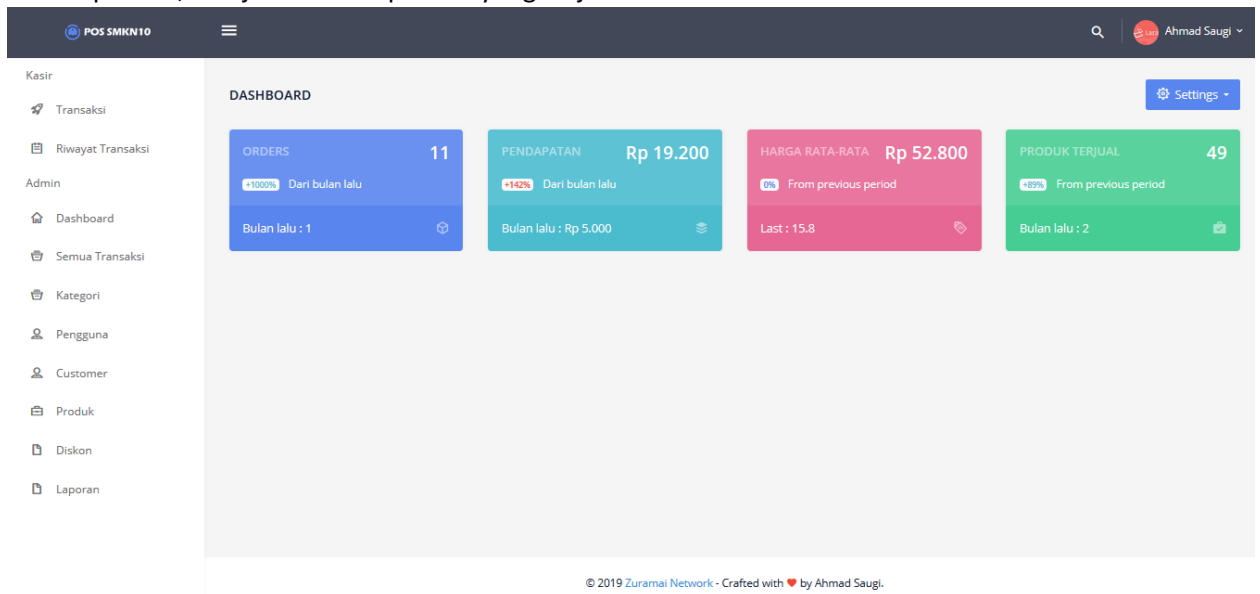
POS SMKN10

Ahmad Saugi

Kasir

Transaksi

Riwayat Transaksi

Admin

Dashboard

Semua Transaksi

Kategori

Pengguna

Customer

Produk

Diskon

Laporan

DASHBOARD

Settings

ORDERS 11
+1000% Dari bulan lalu
Bulan lalu : 1

PENDAPATAN Rp 19.200
+142% Dari bulan lalu
Bulan lalu : Rp 5.000

HARGA RATA-RATA Rp 52.800
0% From previous period
Last : 15.8

PRODUK TERJUAL 49
+89% From previous period
Bulan lalu : 2

© 2019 Zuramai Network - Crafted with ♥ by Ahmad Saugi.